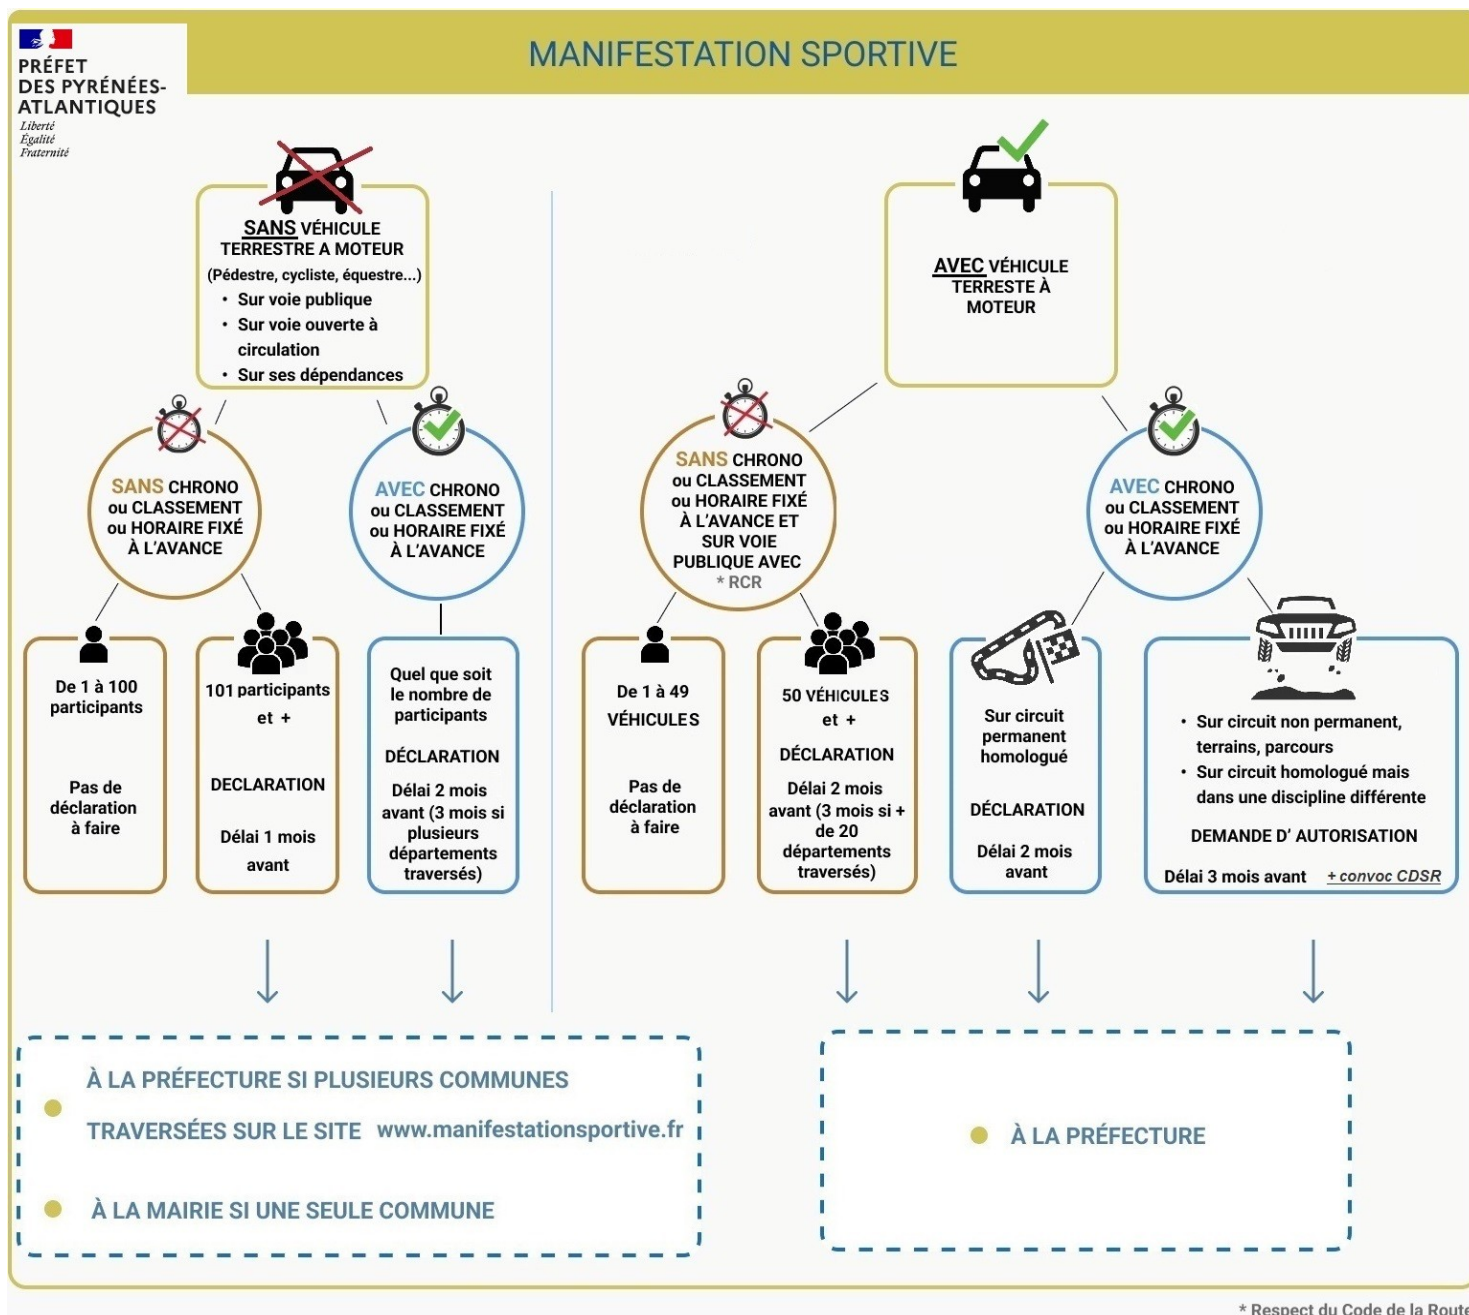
PRÉFET
DES PYRÉNÉES-ATLANTIQUES
Liberté
Égalité
Fraternité

MANIFESTATION SPORTIVE

SANS VÉHICULE TERRESTRE A MOTEUR
(Pédestre, cycliste, équestre...)
• Sur voie publique
• Sur voie ouverte à circulation
• Sur ses dépendances

SANS CHRONO ou CLASSEMENT ou HORAIRE FIXÉ À L'AVANCE

AVEC CHRONO ou CLASSEMENT ou HORAIRE FIXÉ À L'AVANCE

De 1 à 100 participants

Pas de déclaration à faire

101 participants et +

DECLARATION

Délai 1 mois avant

Quel que soit le nombre de participants

DÉCLARATION

Délai 2 mois avant (3 mois si plusieurs départements traversés)

AVEC VÉHICULE TERRESTE À MOTEUR

SANS CHRONO ou CLASSEMENT ou HORAIRE FIXÉ À L'AVANCE ET SUR VOIE PUBLIQUE AVEC * RCR

AVEC CHRONO ou CLASSEMENT ou HORAIRE FIXÉ À L'AVANCE

De 1 à 49 VÉHICULES

Pas de déclaration à faire

50 VÉHICULES et +

DÉCLARATION

Délai 2 mois avant (3 mois si + de 20 départements traversés)

Sur circuit permanent homologué

DÉCLARATION

Délai 2 mois avant

• Sur circuit non permanent, terrains, parcours
• Sur circuit homologué mais dans une discipline différente

DEMANDE D' AUTORISATION

Délai 3 mois avant + convoc CDSR

À LA PRÉFECTURE SI PLUSIEURS COMMUNES TRAVERSÉES SUR LE SITE www.manifestationsportive.fr

À LA MAIRIE SI UNE SEULE COMMUNE

À LA PRÉFECTURE

* Respect du Code de la Route